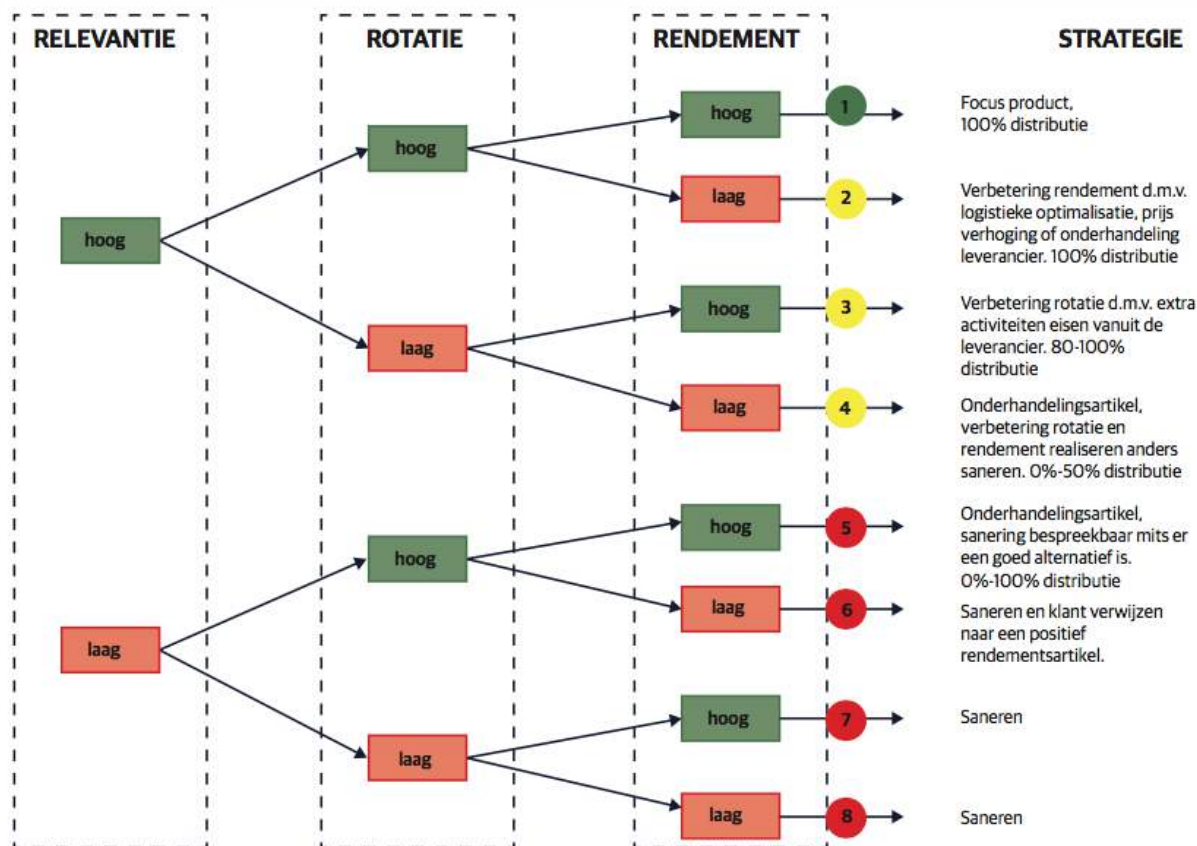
RELEVANTIE

ROTATIE

RENDEMENT

STRATEGIE

hoog

hoog

hoog

1

Focus product, 100% distributie

laag

2

Verbetering rendement d.m.v. logistieke optimalisatie, prijs verhoging of onderhandeling leverancier. 100% distributie

laag

hoog

3

Verbetering rotatie d.m.v. extra activiteiten eisen vanuit de leverancier. 80-100% distributie

laag

4

Onderhandelingsartikel, verbetering rotatie en rendement realiseren anders saneren. 0%-50% distributie

laag

hoog

hoog

5

Onderhandelingsartikel, sanering bespreekbaar mits er een goed alternatief is. 0%-100% distributie

laag

6

Saneren en klant verwijzen naar een positief rendementsartikel.

laag

hoog

7

Saneren

laag

8

Saneren